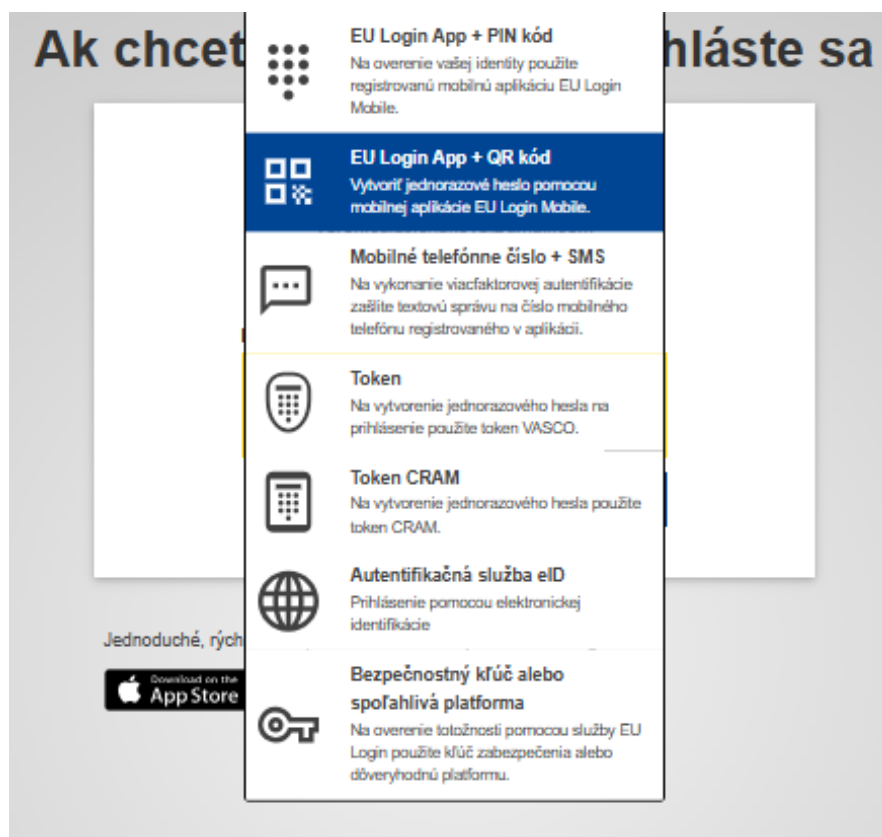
Ak chcet

hláste sa

EU Login App + PIN kód
Na overenie vašej identity použite registrovanú mobilnú aplikáciu EU Login Mobile.

EU Login App + QR kód
Vytvoriť jednorazové heslo pomocou mobilnej aplikácie EU Login Mobile.

Mobilné telefónne číslo + SMS
Na vykonanie viacfaktorovej autentifikácie zašlite textovú správu na číslo mobilného telefónu registrovaného v aplikácii.

Token
Na vytvorenie jednorazového hesla na prihlásenie použite token VASCO.

Token CRAM
Na vytvorenie jednorazového hesla použite token CRAM.

Autentifikačná služba eID
Prihlásenie pomocou elektronickej identifikácie

Jednoduché, rých

Download on the App Store

Bezpečnostný kľúč alebo spoľahlivá platforma
Na overenie totožnosti pomocou služby EU Login použite kľúč zabezpečenia alebo dôveryhodnú platformu.